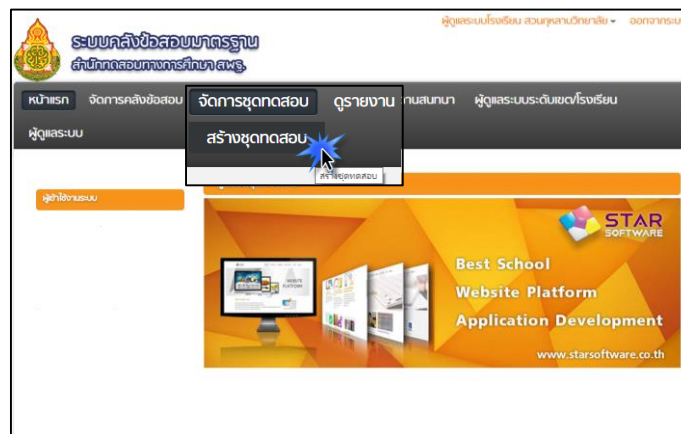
ผู้ดูแลระบบโรงเรียน สวนกุหลาบวิทยาลัย ▾ ออกจากระบ

ระบบคลังข้อสอบมาตรฐาน
สำนักทดสอบทางการศึกษา สพฐ.

หน้าแรก จัดการคลังข้อสอบ จัดการชุดทดสอบ ดูรายงาน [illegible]นสนทนา ผู้ดูแลระบบระดับเขต/โรงเรียน
ผู้ดูแลระบบ

สร้างชุดทดสอบ
สร้างชุดทดสอบ

ผู้เข้าใช้งานระบบ

STAR SOFTWARE
Best School
Website Platform
Application Development
www.starsoftware.co.th